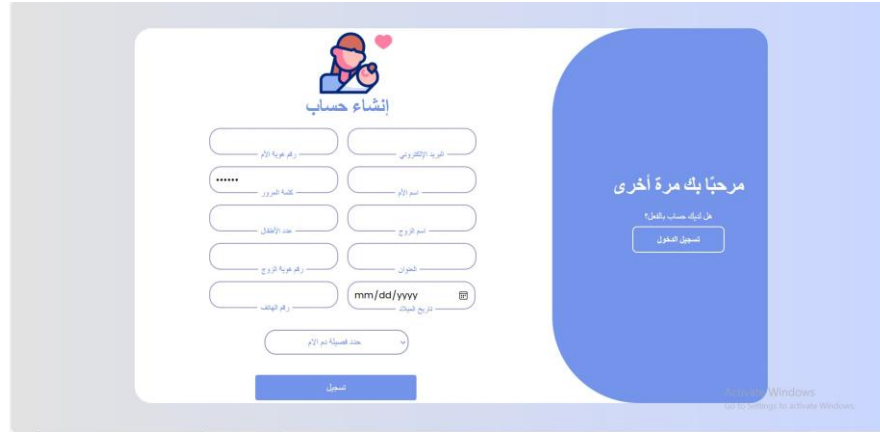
إنشاء حساب

رقم هوية الأم

البريد الإلكتروني

••••••

كلمة المرور

اسم الأم

عدد الأطفال

اسم الزوج

رقم هوية الزوج

العنوان

رقم الهاتف

mm/dd/yyyy

تاريخ الميلاد

حدد فصيلة دم الأم

تسجيل

مرحبًا بك مرة أخرى

هل لديك حساب بالفعل؟

تسجيل الدخول

Activate Windows
Go to Settings to activate Windows.